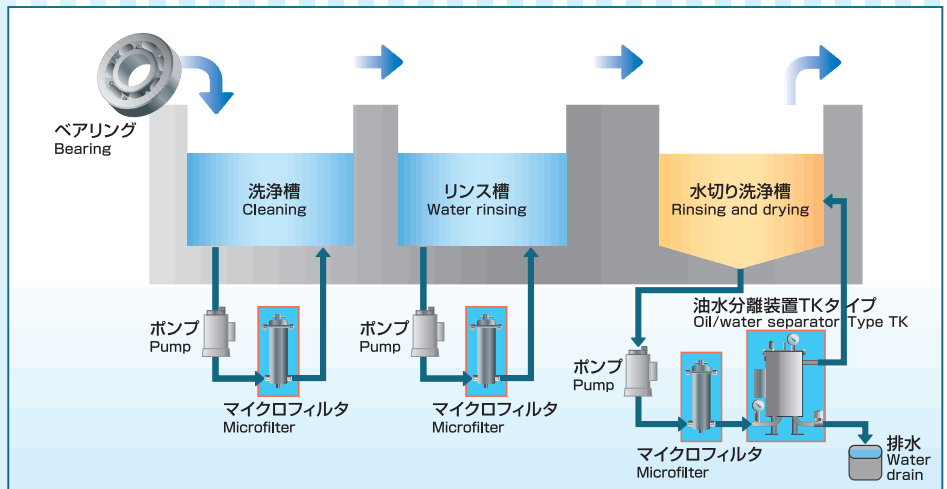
ベアリング
Bearing

洗浄槽
Cleaning

リンス槽
Water rinsing

水切り洗浄槽
Rinsing and drying

ポンプ
Pump

マイクロフィルタ
Microfilter

ポンプ
Pump

マイクロフィルタ
Microfilter

油水分離装置TKタイプ
Oil/water separator Type TK

ポンプ
Pump

マイクロフィルタ
Microfilter

排水
Water drain